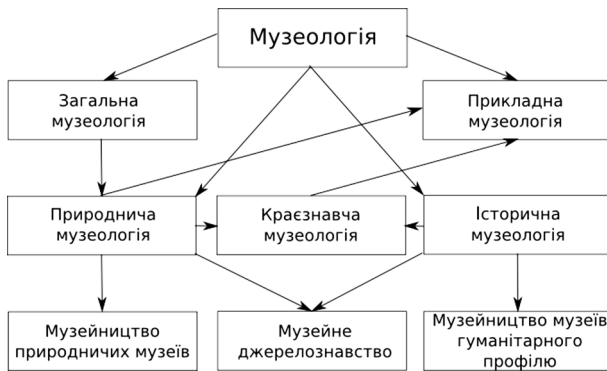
Музеологія

Загальна музеологія

Прикладна музеологія

Природнича музеологія

Краєзнавча музеологія

Історична музеологія

Музейництво природничих музеїв

Музейне джерелознавство

Музейництво музеїв гуманітарного профілю